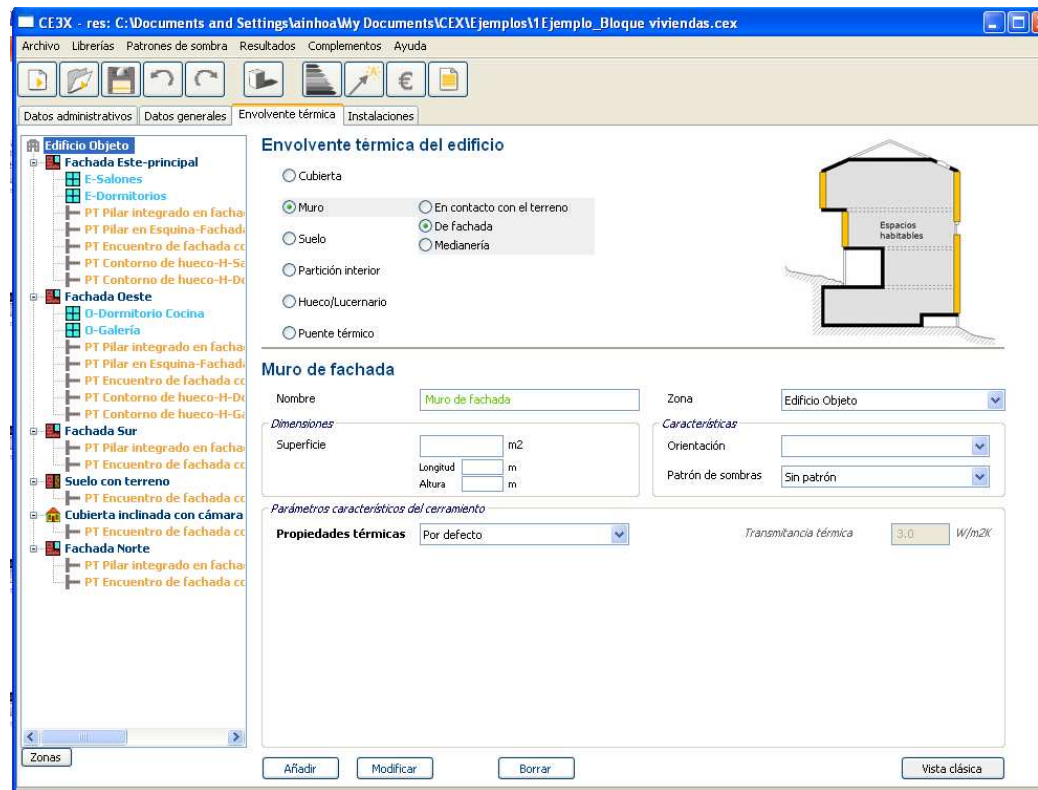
CE3X - res: C:\Documents and Settings\ainhoa\My Documents\CEX\Ejemplos\1Ejemplo_Bloque viviendas.cex

Archivo Librerías Patrones de sombra Resultados Complementos Ayuda

Datos administrativos Datos generales Envolvente térmica Instalaciones

Edificio Objeto
Fachada Este-principal
E-Salones
E-Dormitorios
PT Pilar integrado en facha
PT Pilar en Esquina-Fachad
PT Encuentro de fachada co
PT Contorno de hueco-H-Sa
PT Contorno de hueco-H-Do
Fachada Oeste
O-Dormitorio Cocina
O-Galería
PT Pilar integrado en facha
PT Pilar en Esquina-Fachad
PT Encuentro de fachada co
PT Contorno de hueco-H-Do
PT Contorno de hueco-H-Ga
Fachada Sur
PT Pilar integrado en facha
PT Encuentro de fachada co
Suelo con terreno
PT Encuentro de fachada co
Cubierta inclinada con cámara
PT Encuentro de fachada co
Fachada Norte
PT Pilar integrado en facha
PT Encuentro de fachada co

Zonas

Envolvente térmica del edificio

Cubierta
Muro
En contacto con el terreno
De fachada
Medianería
Suelo
Partición interior
Hueco/Lucernario
Puente térmico

Espacios habitables

Muro de fachada

Nombre Muro de fachada
Zona Edificio Objeto

Dimensiones
Superficie m2
Longitud m
Altura m

Características
Orientación
Patrón de sombras Sin patrón

Parámetros característicos del cerramiento
Propiedades térmicas Por defecto
Transmitancia térmica 3.0 W/m2K

Añadir Modificar Borrar Vista clásica